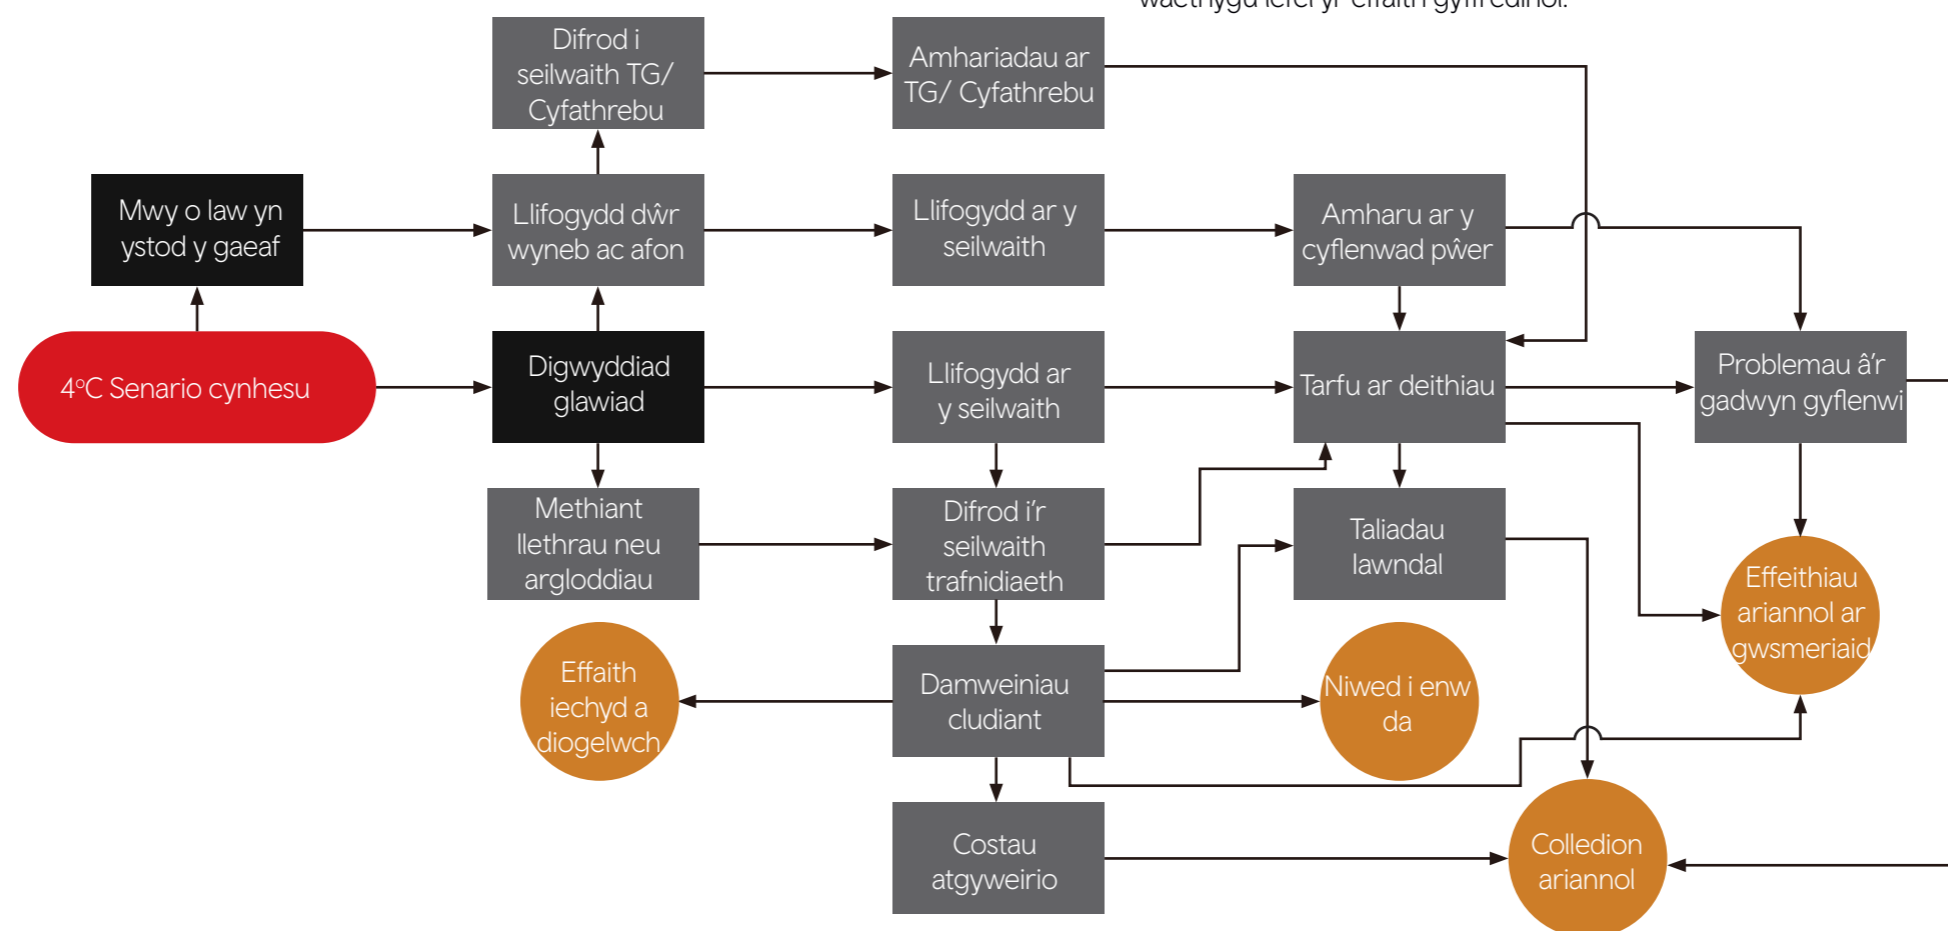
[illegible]

4°C Senario cynhesu

Mwy o law yn ystod y gaeaf

Difrod i seilwaith TG/ Cyfathrebu

Llifogydd dŵr wyneb ac afon

Digwyddiad glawiad

Methiant llethrau neu argloddiau

Amhariadau ar TG/ Cyfathrebu

Llifogydd ar y seilwaith

Llifogydd ar y seilwaith

Difrod i'r seilwaith trafnidiaeth

Damweiniau cludiant

Costau atgyweirio

Effaith iechyd a diogelwch

Amharu ar y cyflenwad pŵer

Tarfu ar deithiau

Taliadau Iawndal

Niwed i enw da

Colledion ariannol

Problemau â'r gadwyn gyflenwi

Effeithiau ariannol ar gwsmeriaid